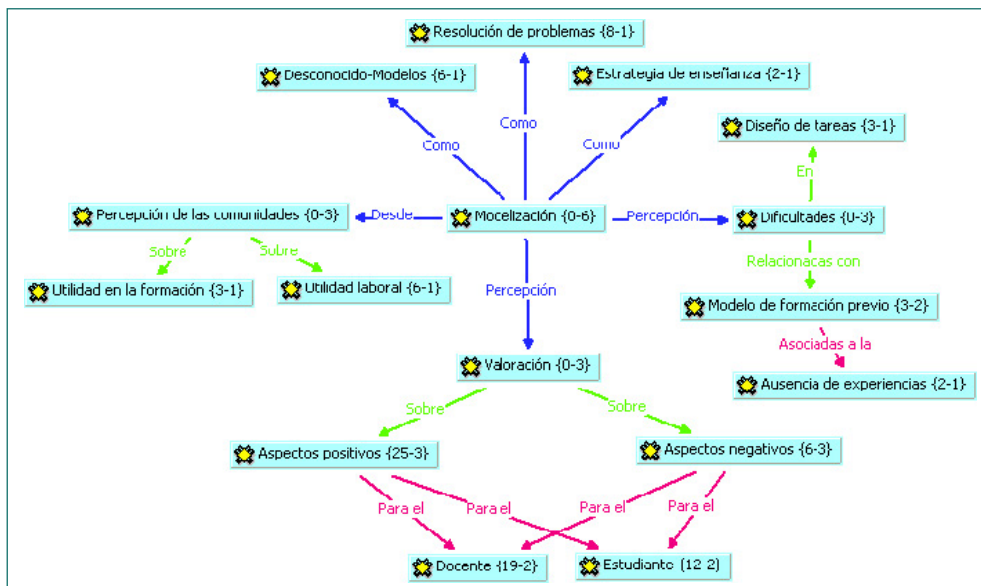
Resolución de problemas {8-1}

Desconocido-Modelos {6-1}

Estrategia de enseñanza {2-1}

Como

Como

Como

Diseño de tareas {3-1}

En

Percepción de las comunidades {0-3}

Desde

Mocelización {0-6}

Percepción

Dificultades {0-3}

Sobre

Sobre

Relacionacas con

Utilidad en la formación {3-1}

Utilidad laboral {6-1}

Percepción

Modelo de formación previo {3-2}

Asociadas a la

Valoración {0-3}

Ausencia de experiencias {2-1}

Sobre

Sobre

Aspectos positivos {25-3}

Aspectos negativos {6-3}

Para el

Para el

Para el

Para el

Docente {19-2}

Estudiante {12 2}